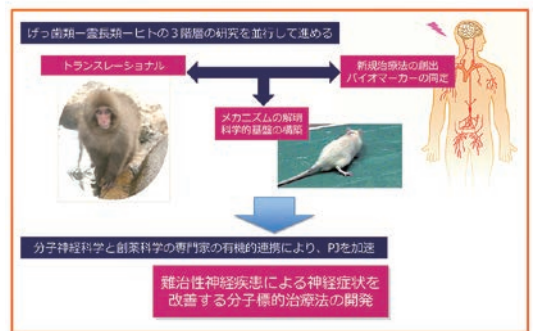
げっ歯類ー霊長類ーヒトの３階層の研究を並行して進める

トランスレーショナル

新規治療法の創出
バイオマーカーの同定

メカニズムの解明
科学的基盤の構築

分子神経科学と創薬科学の専門家の有機的連携により、PJを加速

難治性神経疾患による神経症状を
改善する分子標的治療法の開発